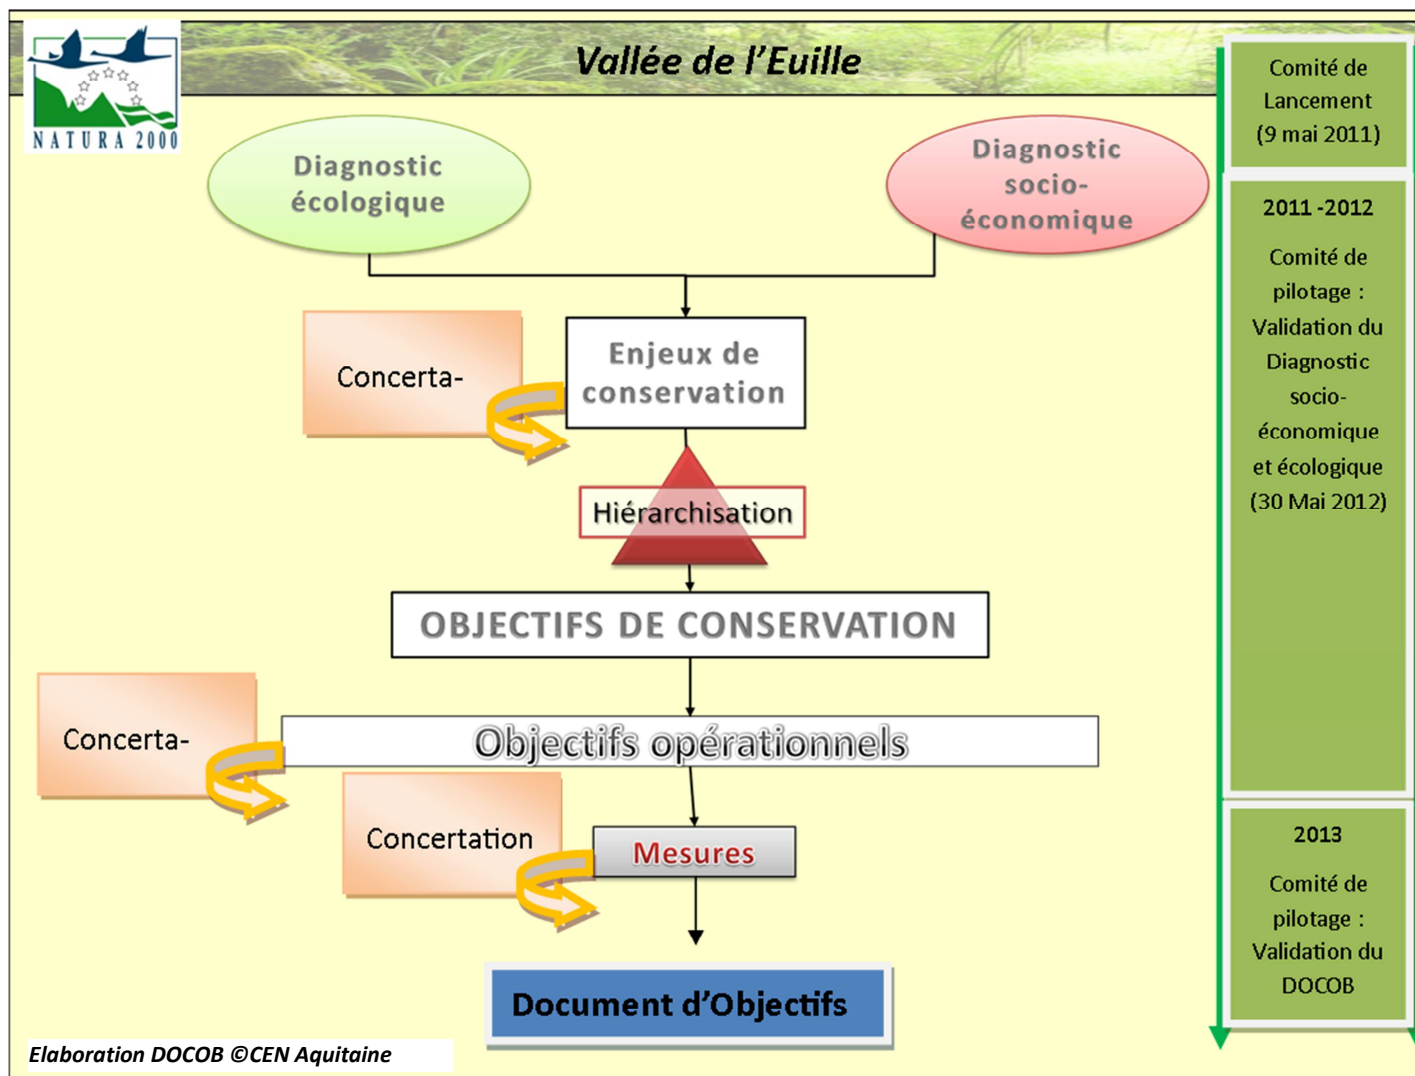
NATURA 2000

Vallée de l'Euille

Diagnostic écologique

Diagnostic socio-économique

Concerta-

Enjeux de conservation

Hiérarchisation

OBJECTIFS DE CONSERVATION

Concerta-

Objectifs opérationnels

Concertation

Mesures

Document d'Objectifs

Comité de Lancement (9 mai 2011)

2011 -2012

Comité de pilotage : Validation du Diagnostic socio-économique et écologique (30 Mai 2012)

2013

Comité de pilotage : Validation du DOCOB

Elaboration DOCOB ©CEN Aquitaine